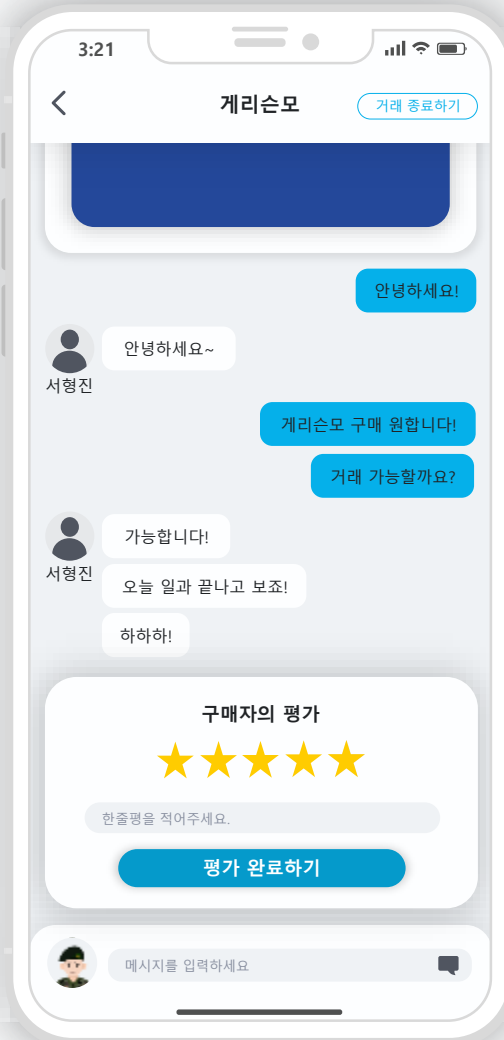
3:21

게리손모

거래 종료하기

안녕하세요!

안녕하세요~

서형진

게리손모 구매 원합니다!

거래 가능할까요?

가능합니다!

서형진

오늘 일과 끝나고 보죠!

하하하!

구매자의 평가

★★★★★

한줄평을 적어주세요.

평가 완료하기

메시지를 입력하세요